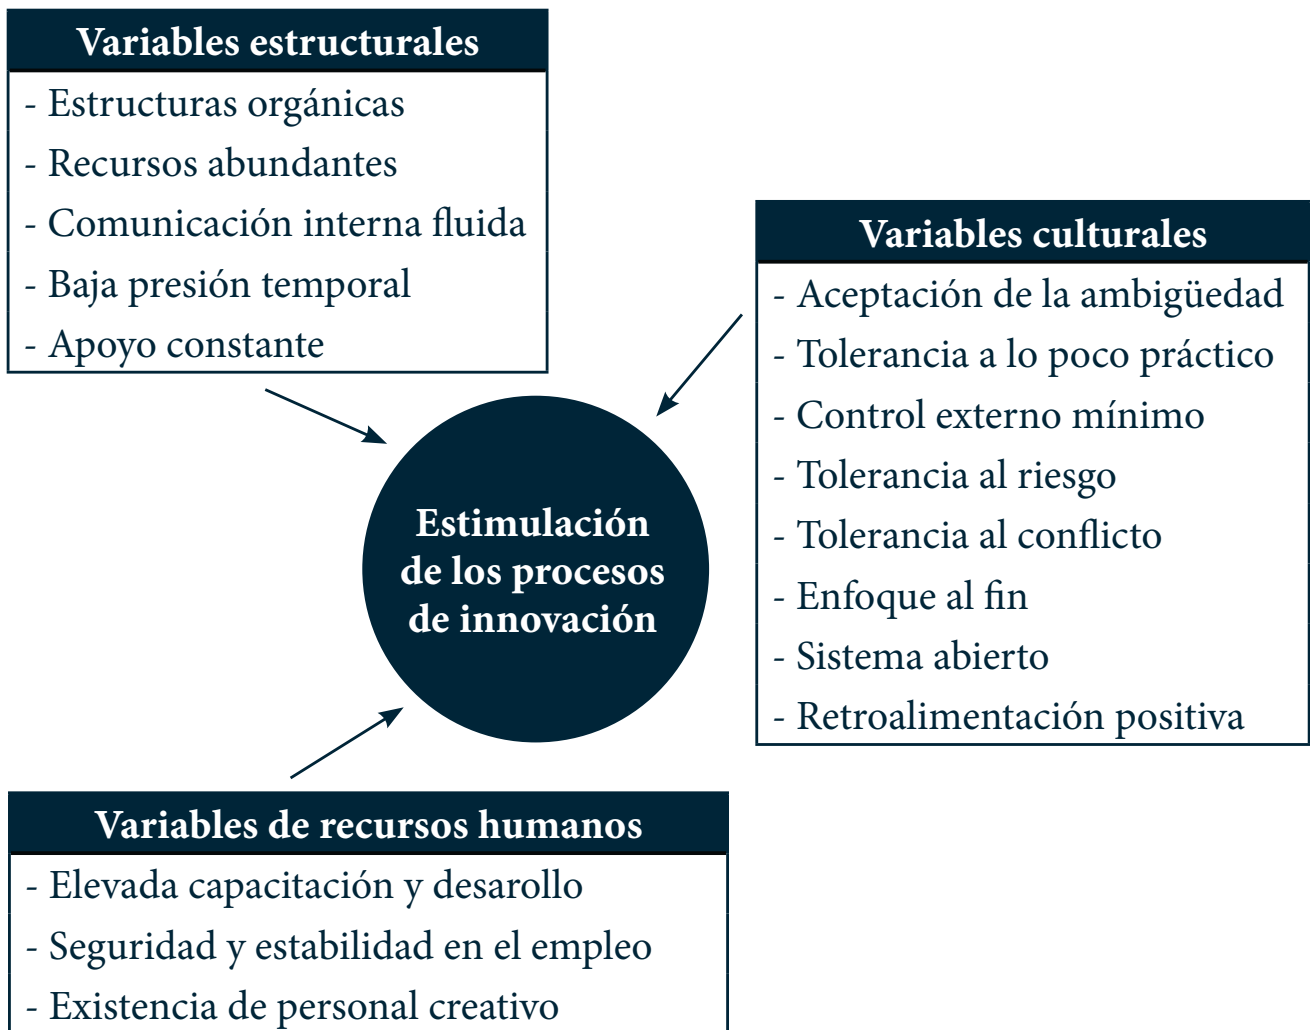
Variables estructurales
- Estructuras orgánicas
- Recursos abundantes
- Comunicación interna fluida
- Baja presión temporal
- Apoyo constante

Variables culturales
- Aceptación de la ambigüedad
- Tolerancia a lo poco práctico
- Control externo mínimo
- Tolerancia al riesgo
- Tolerancia al conflicto
- Enfoque al fin
- Sistema abierto
- Retroalimentación positiva

Estimulación de los procesos de innovación

Variables de recursos humanos
- Elevada capacitación y desarollo
- Seguridad y estabilidad en el empleo
- Existencia de personal creativo